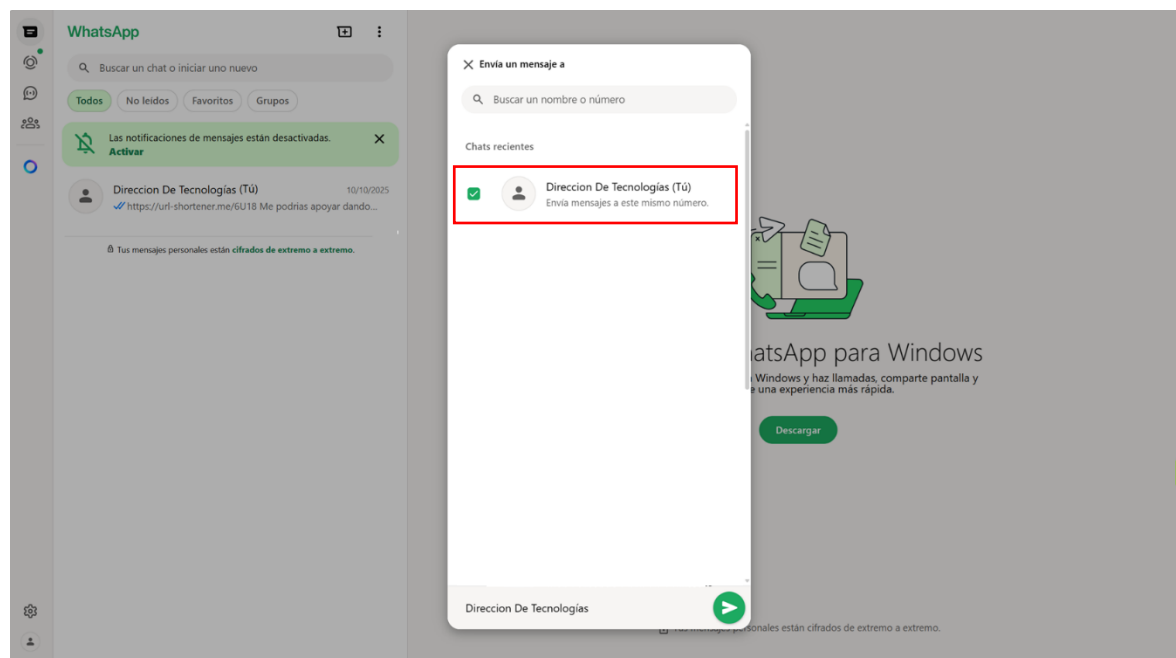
WhatsApp

Buscar un chat o iniciar uno nuevo

Todos
No leídos
Favoritos
Grupos

Las notificaciones de mensajes están desactivadas.
Activar

Direccion De Tecnologías (Tú)
10/10/2025
https://url-shortener.me/6U18 Me podrias apoyar dando...

Tus mensajes personales están cifrados de extremo a extremo.

Envía un mensaje a

Buscar un nombre o número

Chats recientes

Direccion De Tecnologías (Tú)
Envía mensajes a este mismo número.

Direccion De Tecnologías

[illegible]hatsApp para Windows
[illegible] Windows y haz llamadas, comparte pantalla y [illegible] una experiencia más rápida.

Descargar

Tus mensajes personales están cifrados de extremo a extremo.